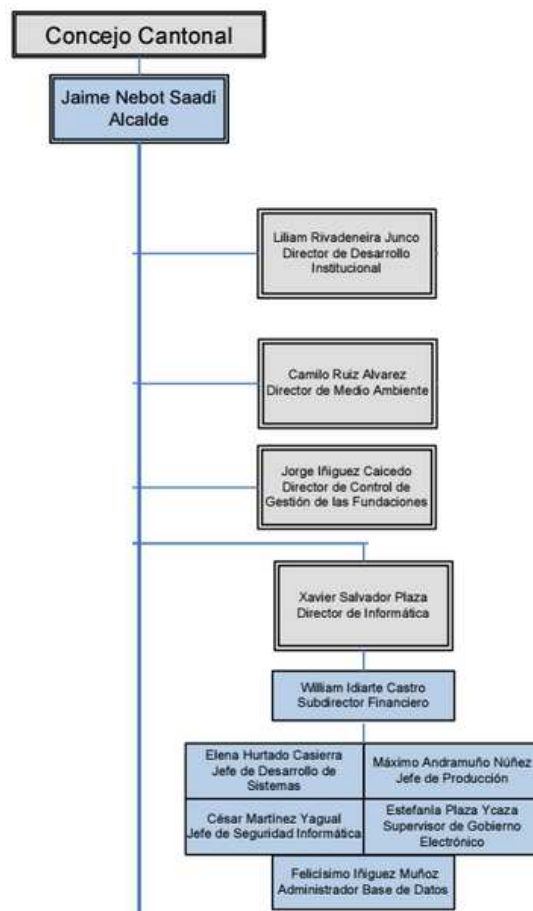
Concejo Cantonal

Jaime Nebot Saadi
Alcalde

Liliam Rivadeneira Junco
Director de Desarrollo Institucional

Camilo Ruiz Alvarez
Director de Medio Ambiente

Jorge Iñiguez Caicedo
Director de Control de Gestión de las Fundaciones

Xavier Salvador Plaza
Director de Informática

William Idiarte Castro
Subdirector Financiero

Elena Hurtado Casierra
Jefe de Desarrollo de Sistemas

Máximo Andramuño Núñez
Jefe de Producción

César Martínez Yagual
Jefe de Seguridad Informática

Estefania Plaza Ycaza
Supervisor de Gobierno Electrónico

Felicísimo Iñiguez Muñoz
Administrador Base de Datos